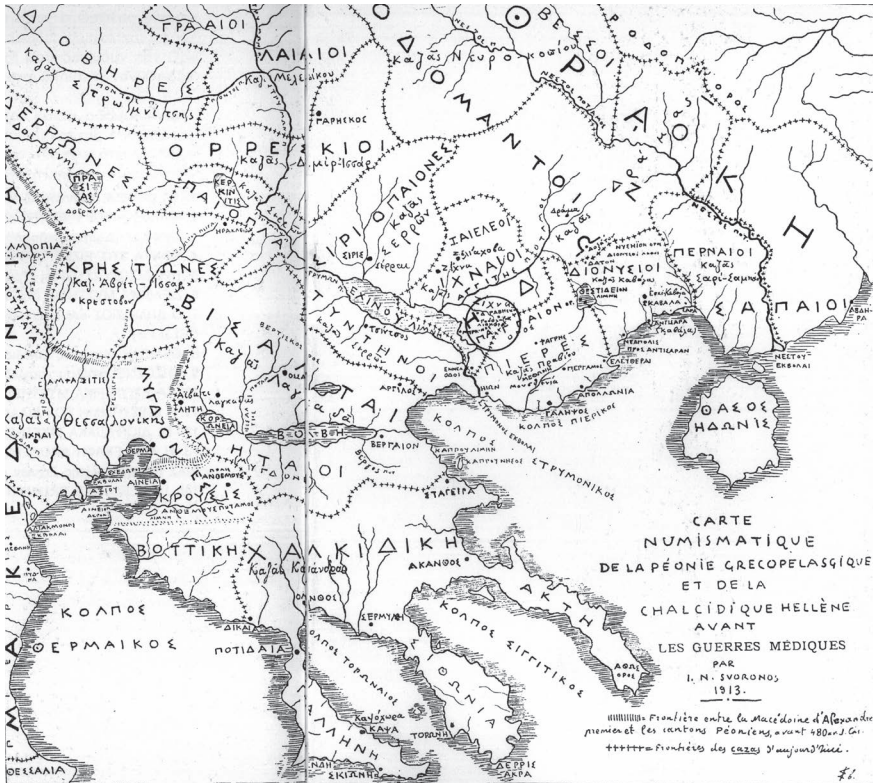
CARTE
NUMISMATIQUE
DE LA PÉONIE GRECOPELASGIQUE
ET DE LA
CHALCIDIQUE HELLÈNE
AVANT
LES GUERRES MÉDIQUES
PAR
I. N. SVORONOS
1913.

Frontière entre la Macédoine d'Alexandre premier et les cantons Péoniens, avant 480 av. J. Chr.
Frontières des cazas d'aujourd'hui.

ΓΡΑΙΟΙ
ΛΑΙΑΙΟΙ
ΘΡΑΚΗ
ΟΔΟΜΑΝΤΟΙ
ΟΡΡΗΣΚΙΟΙ
ΣΙΡΙΟΠΑΙΟΝΕΣ
ΗΔΩΝΟΙ
ΔΙΟΝΥΣΙΟΙ
ΠΕΡΝΑΙΟΙ
ΣΑΠΑΙΟΙ
ΚΡΗΣΤΩΝΕΣ
ΒΙΣΑΛΤΑΙ
ΜΥΓΔΟΝΕΣ
ΠΑΙΟΠΛΑΙ
ΤΥΝΤΗΝΟΙ
ΠΙΕΡΕΣ
ΖΑΙΕΛΕΟΙ
ΚΡΟΥΣΙΣ
ΒΟΤΤΙΚΗ
ΧΑΛΚΙΔΙΚΗ
ΚΟΛΠΟΣ ΘΕΡΜΑΙΚΟΣ
ΚΟΛΠΟΣ ΣΤΡΥΜΟΝΙΚΟΣ
ΚΟΛΠΟΣ ΠΙΕΡΙΚΟΣ
ΚΟΛΠΟΣ ΣΙΓΓΙΤΙΚΟΣ
ΚΟΛΠΟΣ ΤΟΡΩΝΑΙΟΣ
ΘΑΣΟΣ ΗΔΩΝΙΣ
ΑΚΤΗ
ΑΘΩΣ ΟΡΟΣ
ΣΙΘΩΝΙΑ
ΠΑΛΛΗΝΗ
ΤΟΡΩΝΗ
ΚΑΝΑΣΤΡΑΙΟΝ
ΑΚΑΝΘΟΣ
ΣΤΑΓΕΙΡΑ
ΑΡΓΙΛΟΣ
ΒΕΡΓΑΙΟΝ
ΑΠΟΛΛΩΝΙΑ
ΓΑΛΗΨΟΣ
ΠΟΤΙΔΑΙΑ
ΔΙΚΑΙΑ
ΑΙΝΕΙΑ
ΘΕΡΜΗ
ΣΕΡΜΥΛΗ
ΒΟΛΒΗ
ΑΜΦΑΞΙΤΙΣ
ΘΕΣΣΑΛΙΑ
ΜΑΚΕΔΟΝΙΑ
ΝΕΣΤΟΣ
ΝΕΣΤΟΥ ΕΚΒΟΛΑΙ
ΑΒΔΗΡΑ
ΚΑΒΑΛΑ
ΑΝΤΙΣΑΡΑ
ΟΙΣΥΜΗ
ΕΛΕΥΘΕΡΑΙ
ΣΤΡΥΜΟΝΟΣ ΕΚΒΟΛΑΙ
ΕΝΝΕΑ ΟΔΟΙ
ΗΙΩΝ
ΣΙΡΙΣ
ΚΡΗΣΤΩΝΙΑ
ΚΟΡΑΝΣΑ
καζᾶς Νευροκοπίου
καζᾶς Μελενίκου
καζᾶς Δεμίρ-Ισσάρ
καζᾶς Σερρῶν
καζᾶς Ζίχνας
καζᾶς Δράμας
καζᾶς Καβάλας
καζᾶς Σαρί-Σαμπάν
Καζ. Ἀβρέτ-Ισσάρ
καζᾶς Λαγκαδᾶ
καζᾶς Θεσσαλονίκης
καζᾶς Κασσάνδρας
καζᾶς Ἐλευθερῶν
Κρέστοβον
ΣΤΡΥΜΩΝ
Ἀξιός
ΡΟΔΟΠΗ
ΑΡΗΣΚΟΣ
ΔΕΡΡΟΝΕΣ